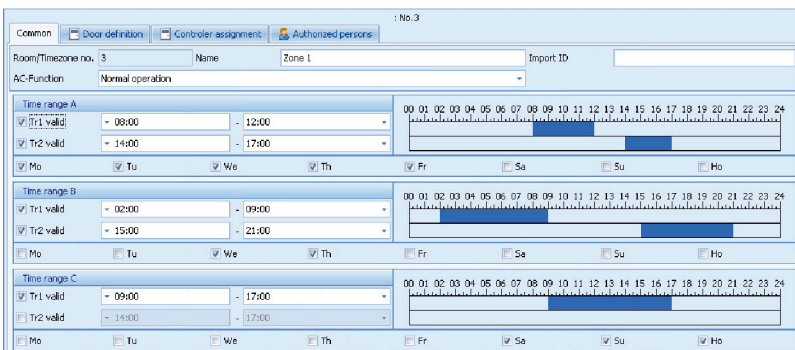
: No.3

Common | Door definition | Controler assignment | Authorized persons

Room/Timezone no. 3 Name Zone 1 Import ID

AC-Function Normal operation

Time range A
Tr1 valid - 08:00 - 12:00
Tr2 valid - 14:00 - 17:00
00 01 02 03 04 05 06 07 08 09 10 11 12 13 14 15 16 17 18 19 20 21 22 23 24
Mo Tu We Th Fr Sa Su Ho

Time range B
Tr1 valid - 02:00 - 09:00
Tr2 valid - 15:00 - 21:00
00 01 02 03 04 05 06 07 08 09 10 11 12 13 14 15 16 17 18 19 20 21 22 23 24
Mo Tu We Th Fr Sa Su Ho

Time range C
Tr1 valid - 09:00 - 17:00
Tr2 valid - 14:00 - 17:00
00 01 02 03 04 05 06 07 08 09 10 11 12 13 14 15 16 17 18 19 20 21 22 23 24
Mo Tu We Th Fr Sa Su Ho